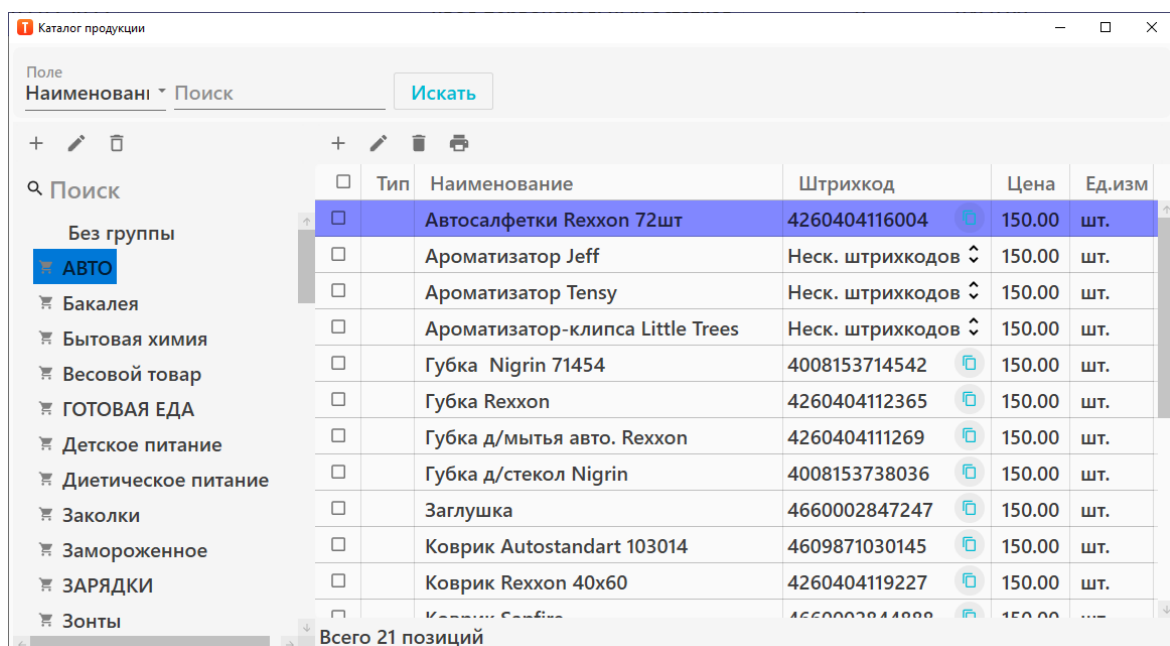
Каталог продукции

Поле
Наименовані
Поиск
Искать

Поиск
Без группы
АВТО
Бакалея
Бытовая химия
Весовой товар
ГОТОВАЯ ЕДА
Детское питание
Диетическое питание
Заколки
Замороженное
ЗАРЯДКИ
Зонты

| ☐ | Тип | Наименование | Штрихкод | Цена | Ед.изм |
|---|---|---|---|---|---|
| ☐ | | Автосалфетки Rexxon 72шт | 4260404116004 | 150.00 | шт. |
| ☐ | | Ароматизатор Jeff | Неск. штрихкодов | 150.00 | шт. |
| ☐ | | Ароматизатор Tensy | Неск. штрихкодов | 150.00 | шт. |
| ☐ | | Ароматизатор-клипса Little Trees | Неск. штрихкодов | 150.00 | шт. |
| ☐ | | Губка Nigrin 71454 | 4008153714542 | 150.00 | шт. |
| ☐ | | Губка Rexxon | 4260404112365 | 150.00 | шт. |
| ☐ | | Губка д/мытья авто. Rexxon | 4260404111269 | 150.00 | шт. |
| ☐ | | Губка д/стекол Nigrin | 4008153738036 | 150.00 | шт. |
| ☐ | | Заглушка | 4660002847247 | 150.00 | шт. |
| ☐ | | Коврик Autostandart 103014 | 4609871030145 | 150.00 | шт. |
| ☐ | | Коврик Rexxon 40x60 | 4260404119227 | 150.00 | шт. |
| ☐ | | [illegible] | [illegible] | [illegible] | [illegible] |

Всего 21 позиций